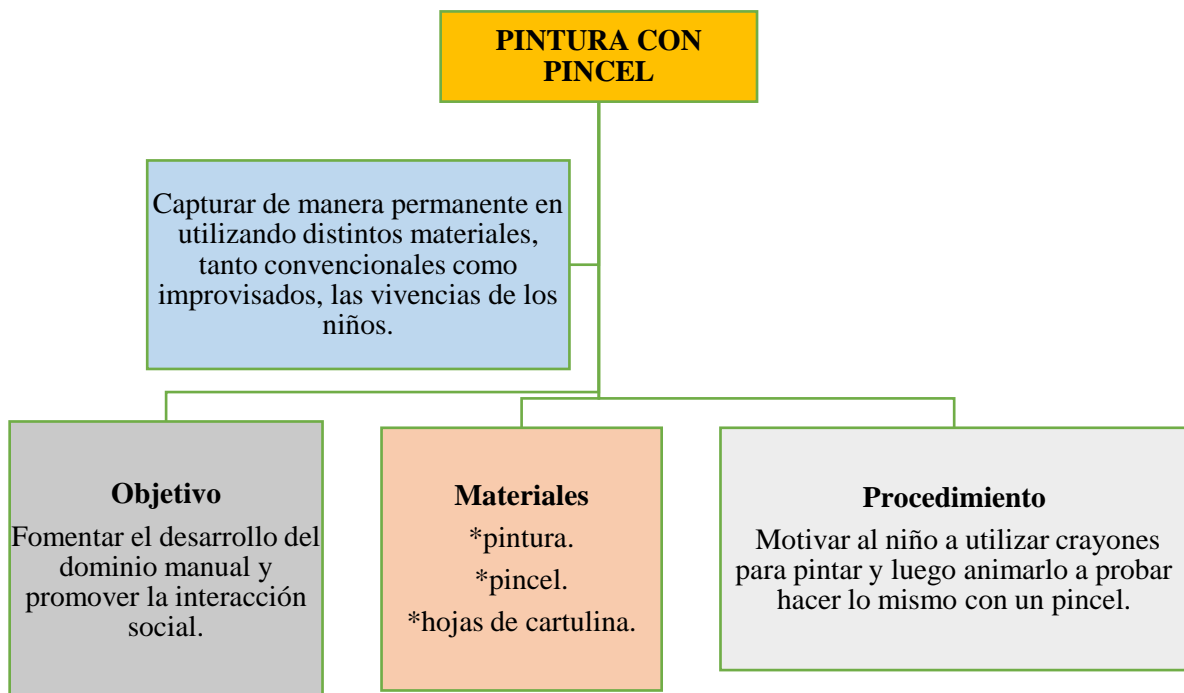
PINTURA CON PINCEL

Capturar de manera permanente en utilizando distintos materiales, tanto convencionales como improvisados, las vivencias de los niños.

Objetivo
Fomentar el desarrollo del dominio manual y promover la interacción social.

Materiales
*pintura.
*pincel.
*hojas de cartulina.

Procedimiento
Motivar al niño a utilizar crayones para pintar y luego animarlo a probar hacer lo mismo con un pincel.